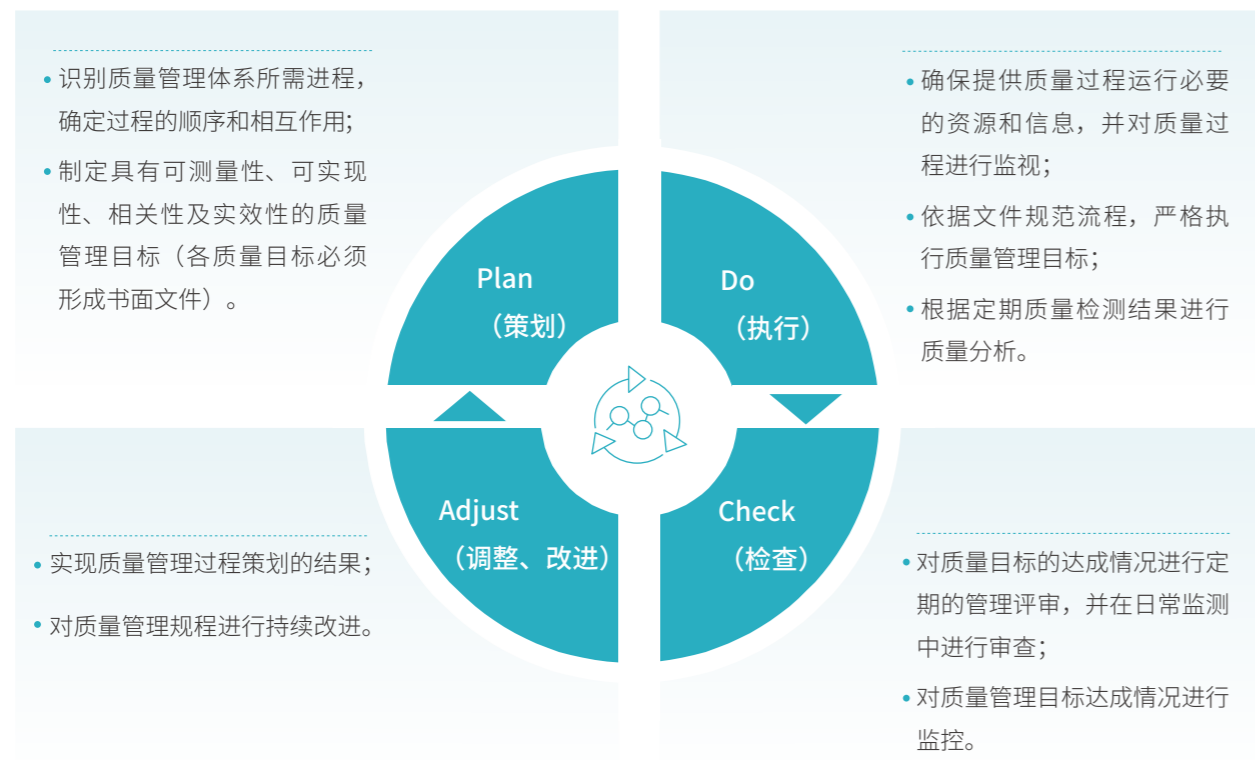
• 识别质量管理体系所需进程，确定过程的顺序和相互作用；

• 制定具有可测量性、可实现性、相关性及实效性的质量管理目标（各质量目标必须形成书面文件）。

• 确保提供质量过程运行必要的资源和信息，并对质量过程进行监视；

• 依据文件规范流程，严格执行质量管理目标；

• 根据定期质量检测结果进行质量分析。

Plan
（策划）

Do
（执行）

Adjust
（调整、改进）

Check
（检查）

• 实现质量管理过程策划的结果；

• 对质量管理规程进行持续改进。

• 对质量目标的达成情况进行定期的管理评审，并在日常监测中进行审查；

• 对质量管理目标达成情况进行监控。